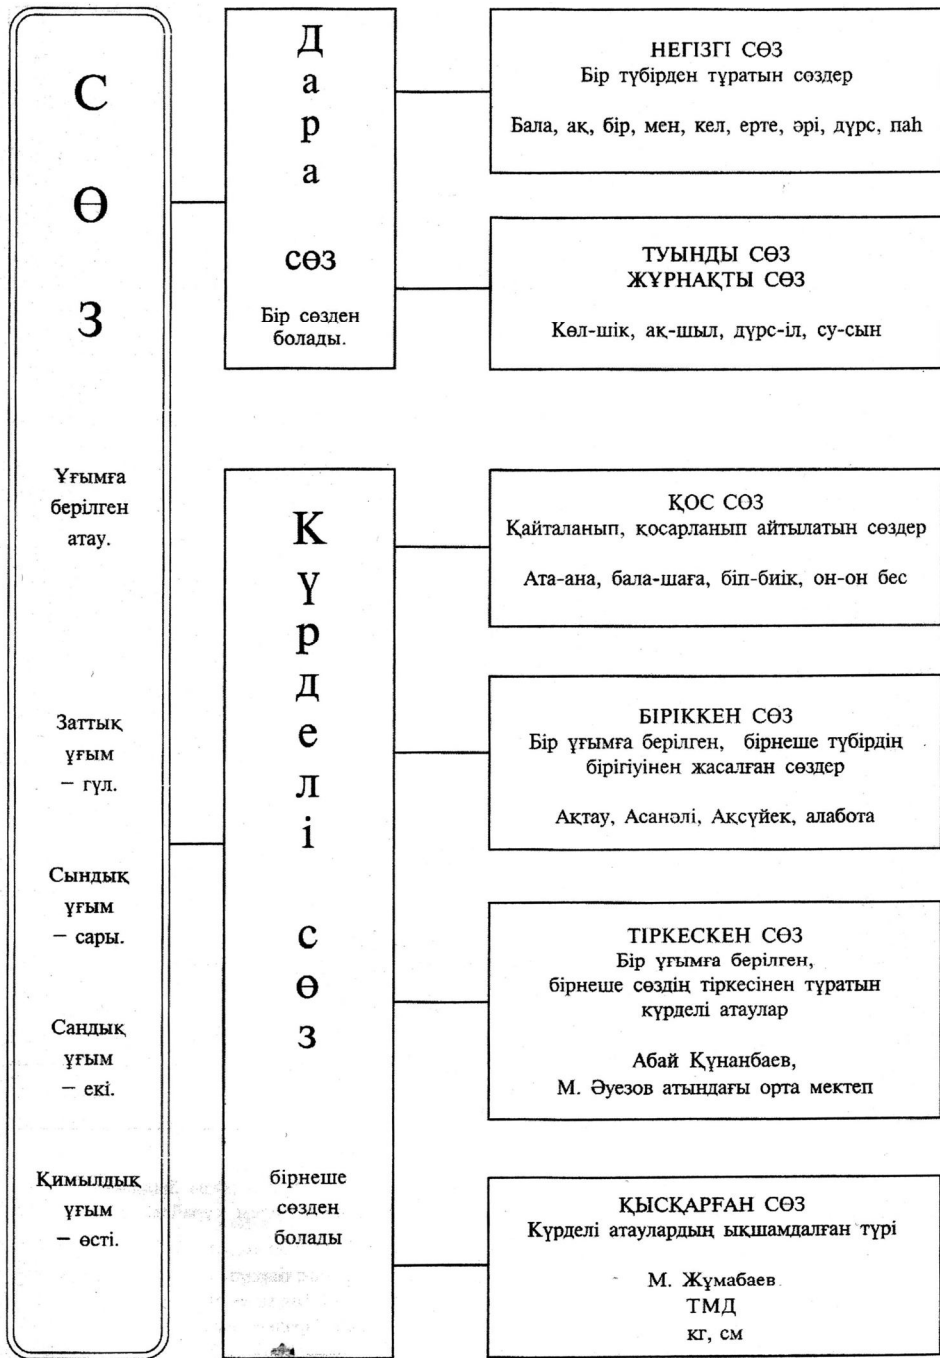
С
Ө
З

Ұғымға берілген атау.

Заттық ұғым – гүл.

Сындық ұғым – сары.

Сандық ұғым – екі.

Қимылдық ұғым – өсті.

Д
а
р
а

сөз

Бір сөзден болады.

НЕГІЗГІ СӨЗ
Бір түбірден тұратын сөздер

Бала, ақ, бір, мен, кел, ерте, әрі, дүрс, пah

ТУЫНДЫ СӨЗ
ЖҰРНАҚТЫ СӨЗ

Көл-шік, ақ-шыл, дүрс-іл, су-сын

К
ү
р
д
е
л
і

с
ө
з

бірнеше сөзден болады

ҚОС СӨЗ
Қайталанып, қосарланып айтылатын сөздер

Ата-ана, бала-шаға, біп-биік, он-он бес

БІРІККЕН СӨЗ
Бір ұғымға берілген, бірнеше түбірдің бірігіуінен жасалған сөздер

Ақтау, Асанәлі, Ақсүйек, алабота

ТІРКЕСКЕН СӨЗ
Бір ұғымға берілген, бірнеше сөздің тіркесінен тұратын күрделі атаулар

Абай Құнанбаев,
М. Әуезов атындағы орта мектеп

ҚЫСҚАРҒАН СӨЗ
Күрделі атаулардың ықшамдалған түрі

М. Жұмабаев
ТМД
кг, см